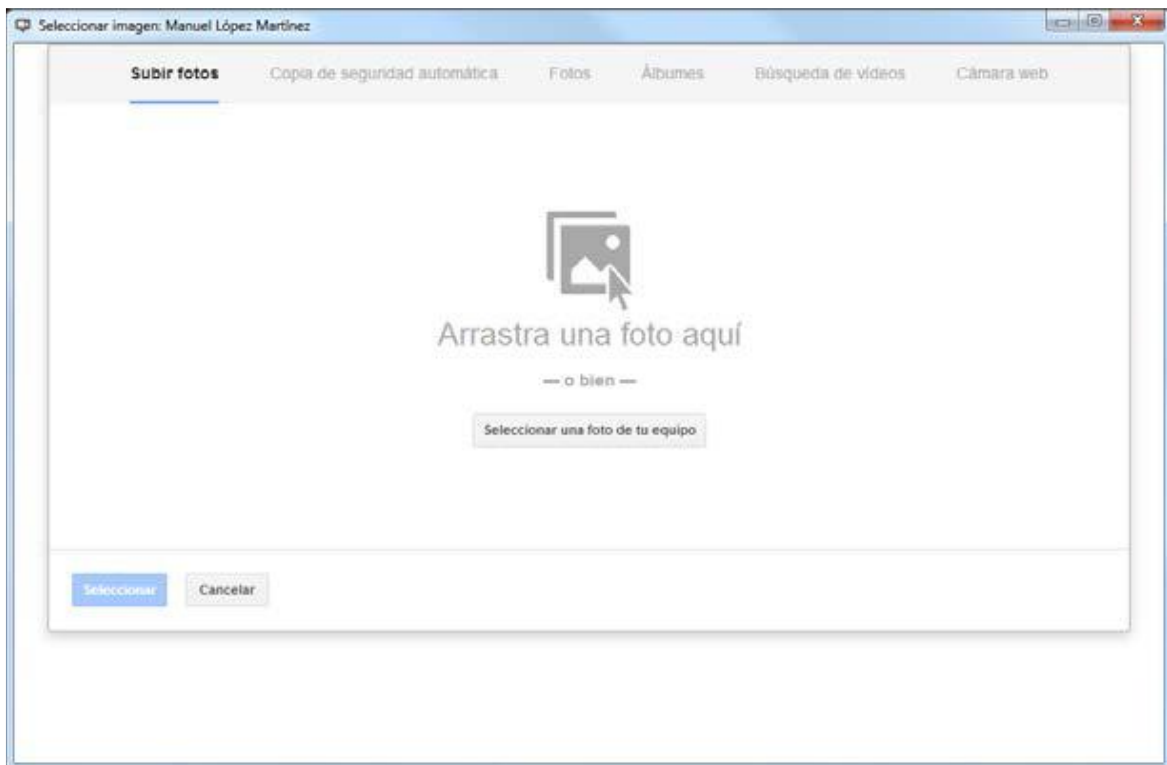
Seleccionar imagen: Manuel López Martínez

Subir fotos Copia de seguridad automática Fotos Álbumes Búsqueda de vídeos Cámara web

Arrastra una foto aquí

— o bien —

Seleccionar una foto de tu equipo

Seleccionar Cancelar